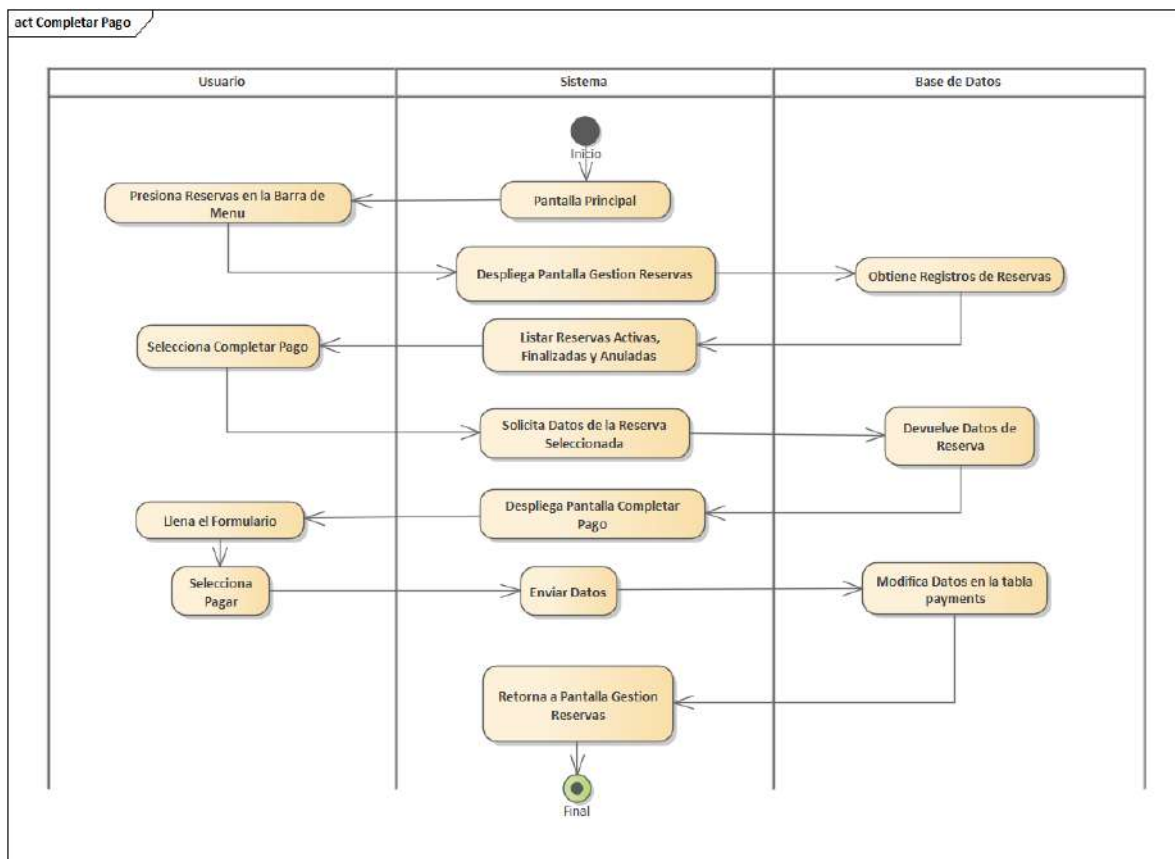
act Completar Pago

Usuario

Sistema

Base de Datos

Inicio

Presiona Reservas en la Barra de Menu

Pantalla Principal

Despliega Pantalla Gestion Reservas

Obtiene Registros de Reservas

Selecciona Completar Pago

Listar Reservas Activas, Finalizadas y Anuladas

Solicita Datos de la Reserva Seleccionada

Devuelve Datos de Reserva

Llena el Formulario

Despliega Pantalla Completar Pago

Selecciona Pagar

Enviar Datos

Modifica Datos en la tabla payments

Retorna a Pantalla Gestion Reservas

Final